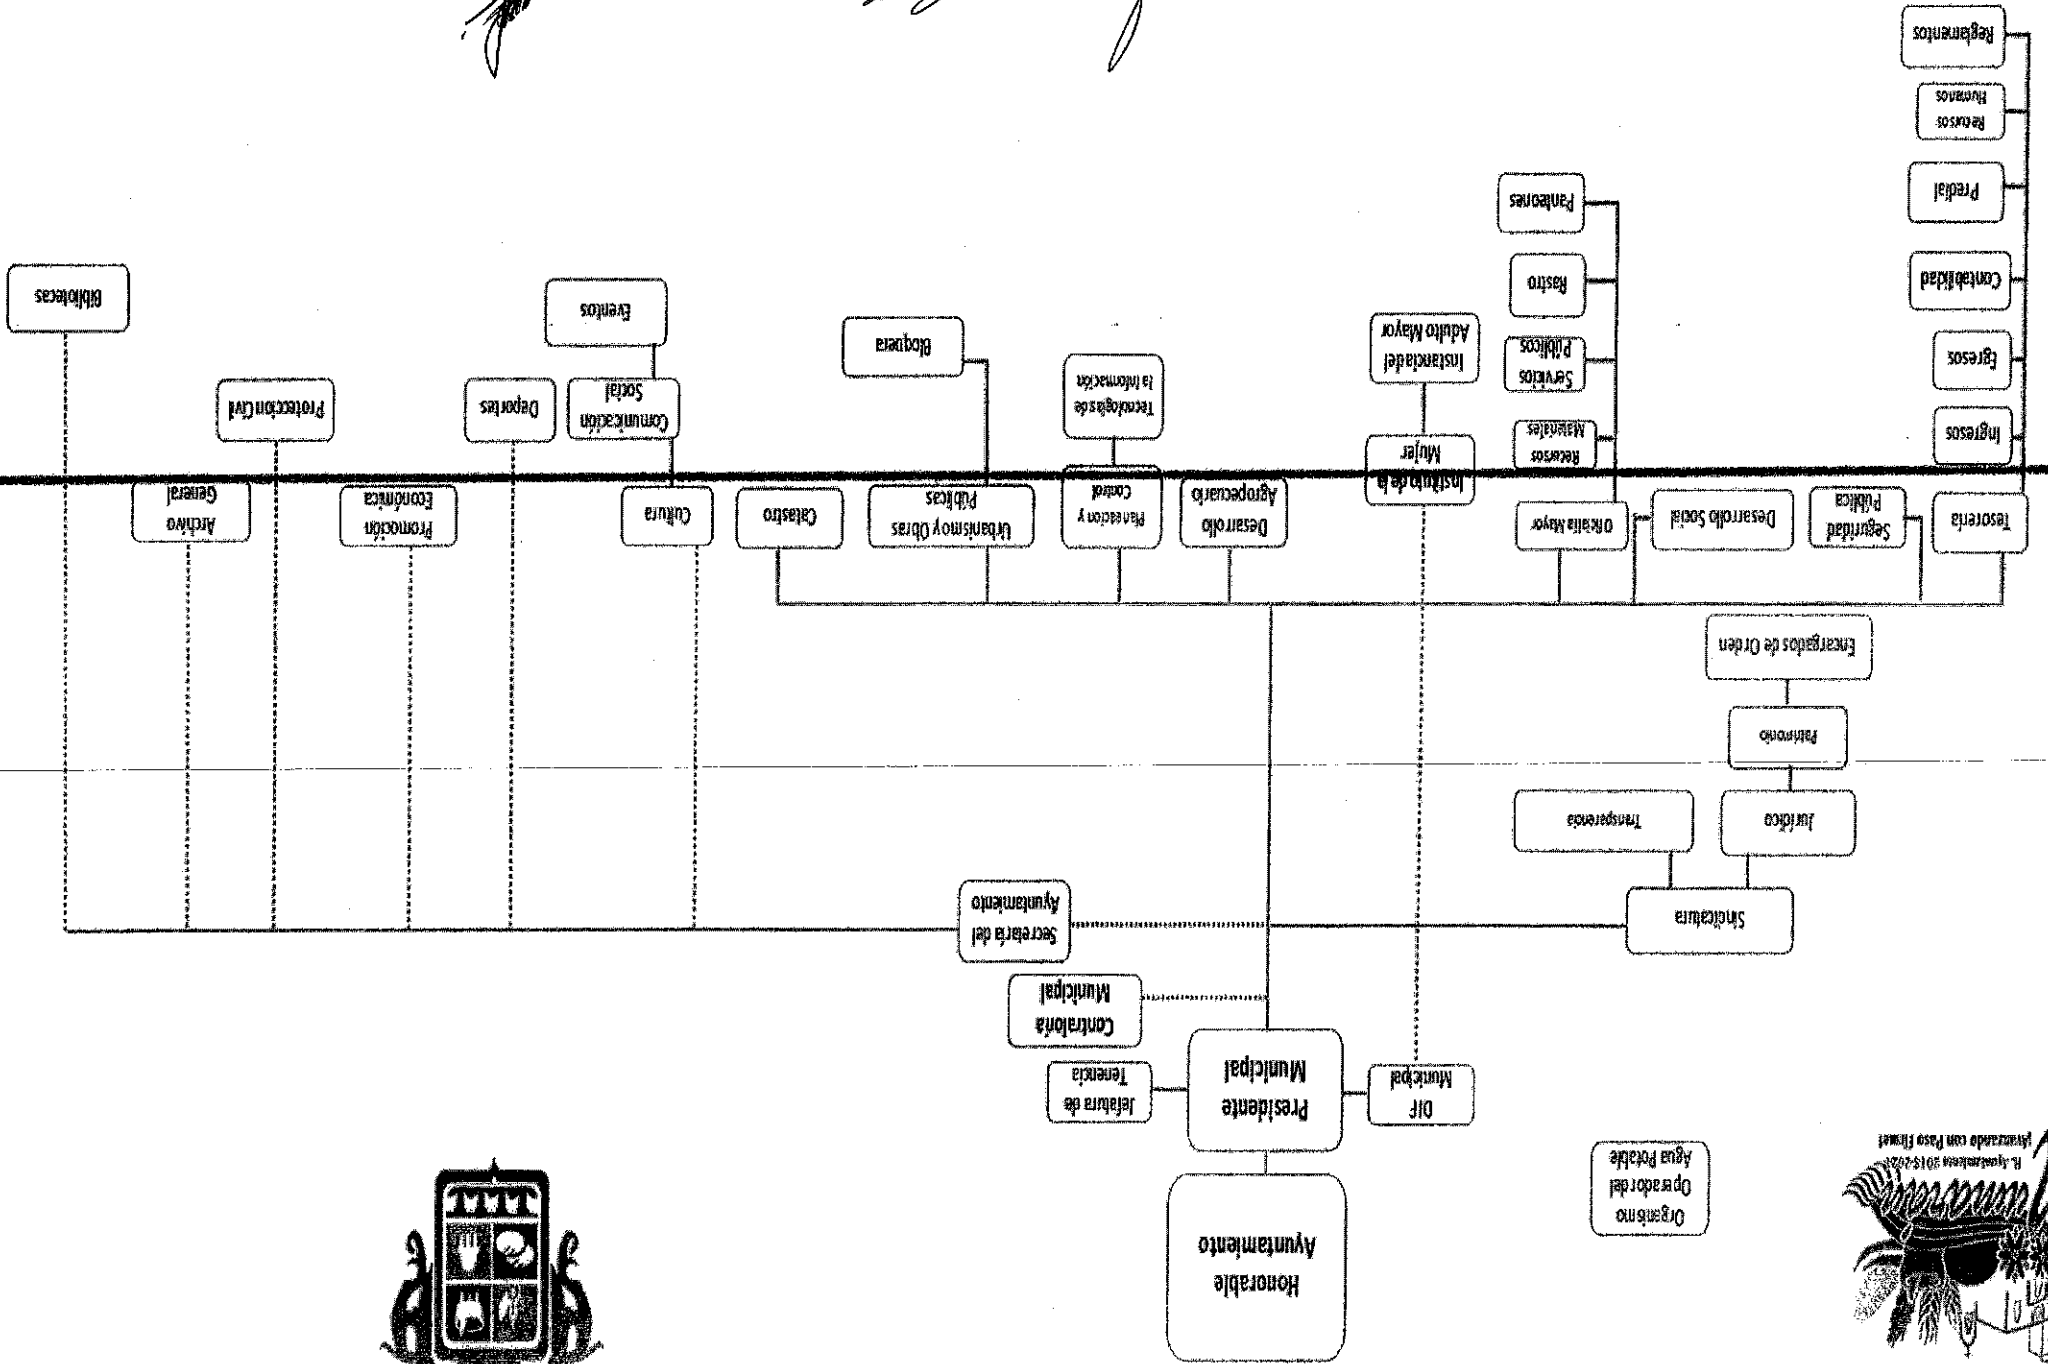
H. Ayuntamiento 2015-2021
¡Avanzando con Paso Firme!

Organismo Operador del Agua Potable

Honorable Ayuntamiento

Presidente Municipal

DIF Municipal

Jefatura de Tenencia

Contraloría Municipal

Secretaría del Ayuntamiento

Sindicatura

Jurídico

Transparencia

Patronato

Encargados de Orden

Tesorería

Ingresos

Egresos

Contabilidad

Predial

Recursos Humanos

Reglamentos

Seguridad Pública

Desarrollo Social

Oficialía Mayor

Recursos Materiales

Servicios Públicos

Rastro

Panteones

Instituto de la Mujer

Instancia del Adulto Mayor

Desarrollo Agropecuario

Planeación y Control

Tecnologías de la Información

Urbanismo y Obras Públicas

Bloquera

Catastro

Cultura

Comunicación Social

Eventos

Deportes

Promoción Económica

Protección Civil

Archivo General

Bibliotecas